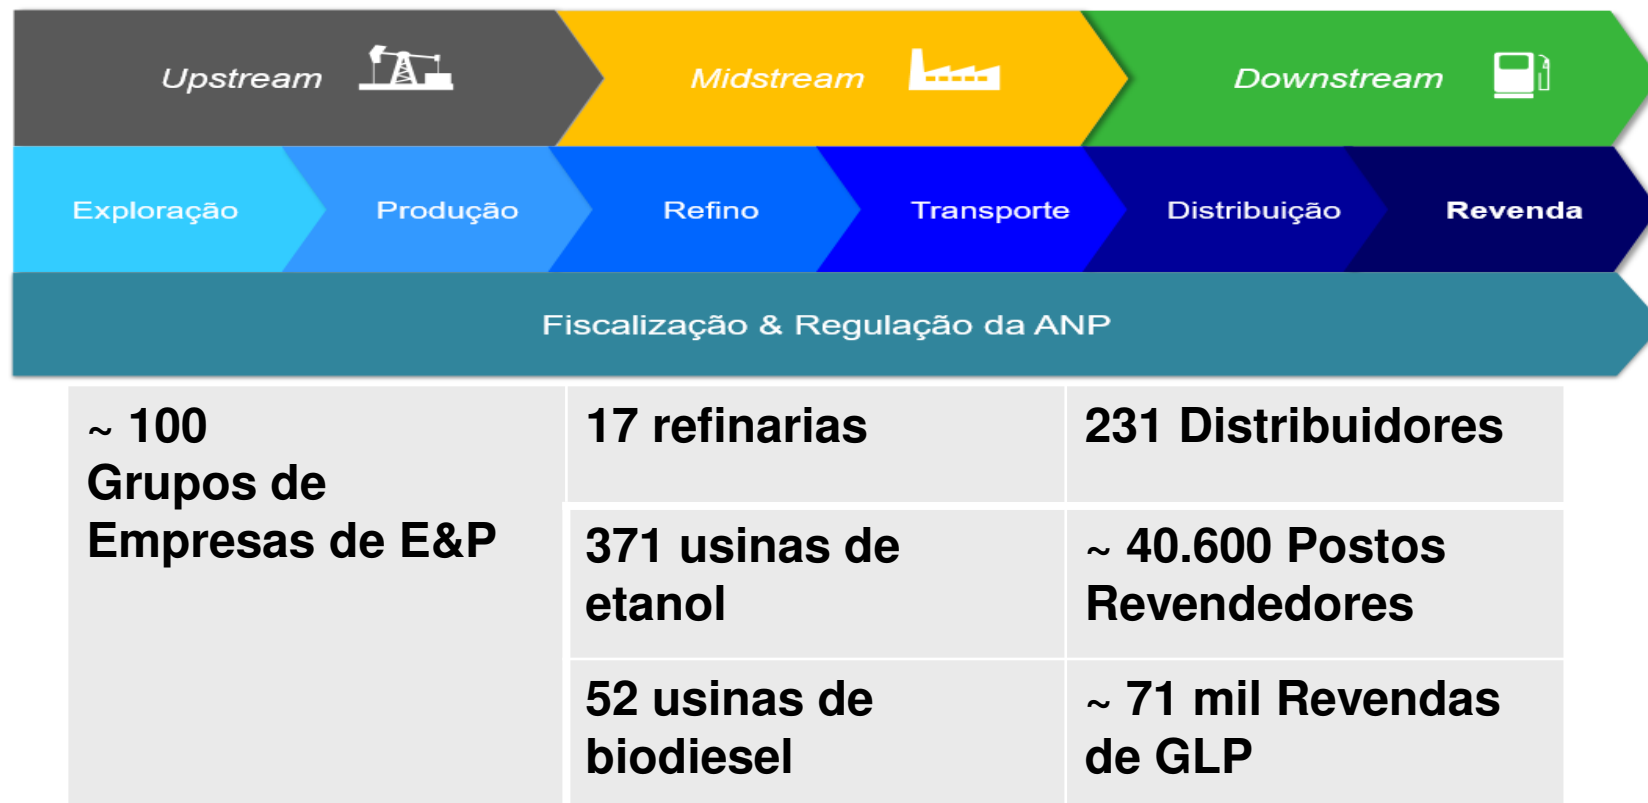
Upstream Midstream Downstream

Exploração Produção Refino Transporte Distribuição Revenda

Fiscalização & Regulação da ANP

| ~ 100 Grupos de Empresas de E&P | 17 refinarias | 231 Distribuidores |
|---|---|---|
| | 371 usinas de etanol | ~ 40.600 Postos Revendedores |
| | 52 usinas de biodiesel | ~ 71 mil Revendas de GLP |